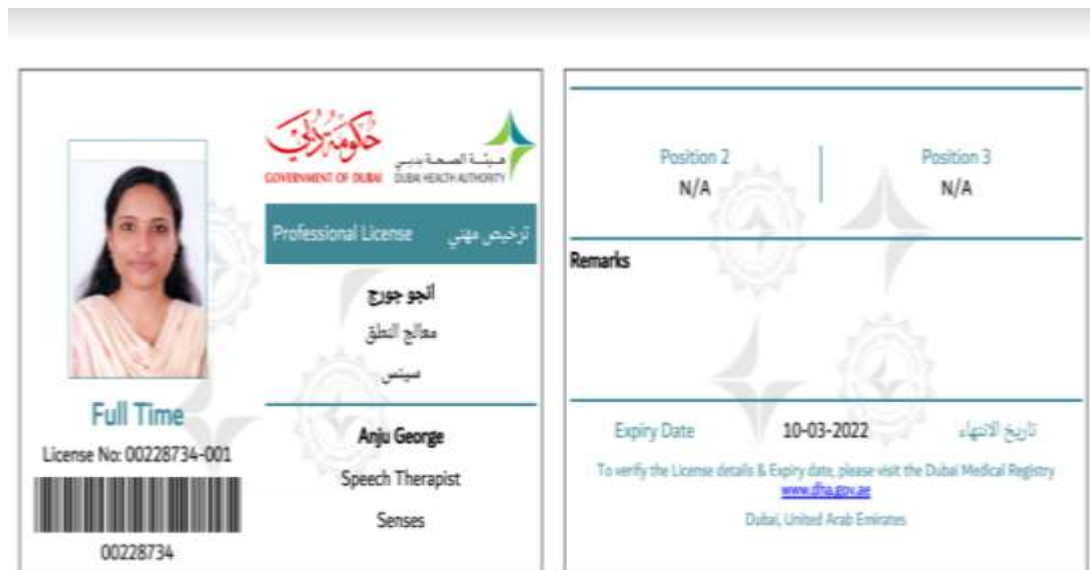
حكومة دبي
GOVERNMENT OF DUBAI

هيئة الصحة بدبي
DUBAI HEALTH AUTHORITY

Professional License ترخيص مهني

انجو جورج
معالج النطق
سينس

Anju George
Speech Therapist
Senses

Full Time
License No: 00228734-001
00228734

Position 2
N/A

Position 3
N/A

Remarks

Expiry Date 10-03-2022 تاريخ الانتهاء

To verify the License details & Expiry date, please visit the Dubai Medical Registry www.dha.gov.ae
Dubai, United Arab Emirates